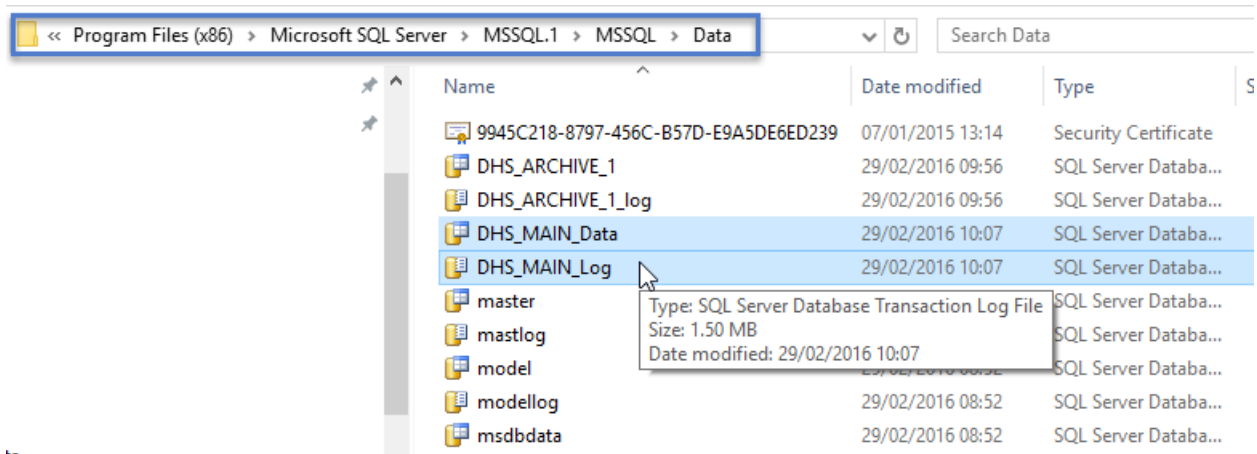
« Program Files (x86) › Microsoft SQL Server › MSSQL.1 › MSSQL › Data

Search Data

| Name | Date modified | Type |
|---|---|---|
| 9945C218-8797-456C-B57D-E9A5DE6ED239 | 07/01/2015 13:14 | Security Certificate |
| DHS_ARCHIVE_1 | 29/02/2016 09:56 | SQL Server Databa... |
| DHS_ARCHIVE_1_log | 29/02/2016 09:56 | SQL Server Databa... |
| DHS_MAIN_Data | 29/02/2016 10:07 | SQL Server Databa... |
| DHS_MAIN_Log | 29/02/2016 10:07 | SQL Server Databa... |
| master | | SQL Server Databa... |
| mastlog | | SQL Server Databa... |
| model | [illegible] | SQL Server Databa... |
| modellog | 29/02/2016 08:52 | SQL Server Databa... |
| msdbdata | 29/02/2016 08:52 | SQL Server Databa... |

Type: SQL Server Database Transaction Log File
Size: 1.50 MB
Date modified: 29/02/2016 10:07